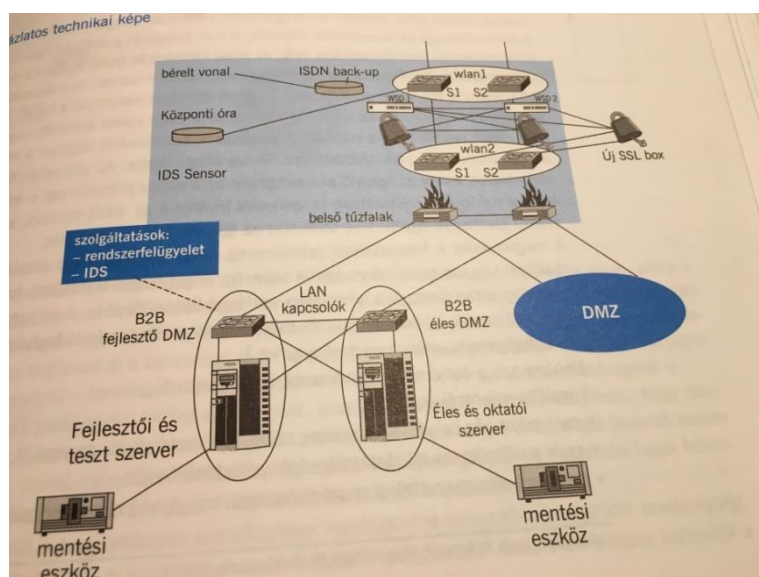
ázlatos technikai képe

bérelt vonal

ISDN back-up

wlan1

S1 S2

Központi óra

IDS Sensor

wlan2

S1 S2

Új SSL box

belső tűzfalak

szolgáltatások:
– rendszerfelügyelet
– IDS

LAN kapcsolók

B2B fejlesztő DMZ

B2B éles DMZ

DMZ

Fejlesztői és teszt szerver

Éles és oktatói szerver

mentési eszköz

mentési eszköz